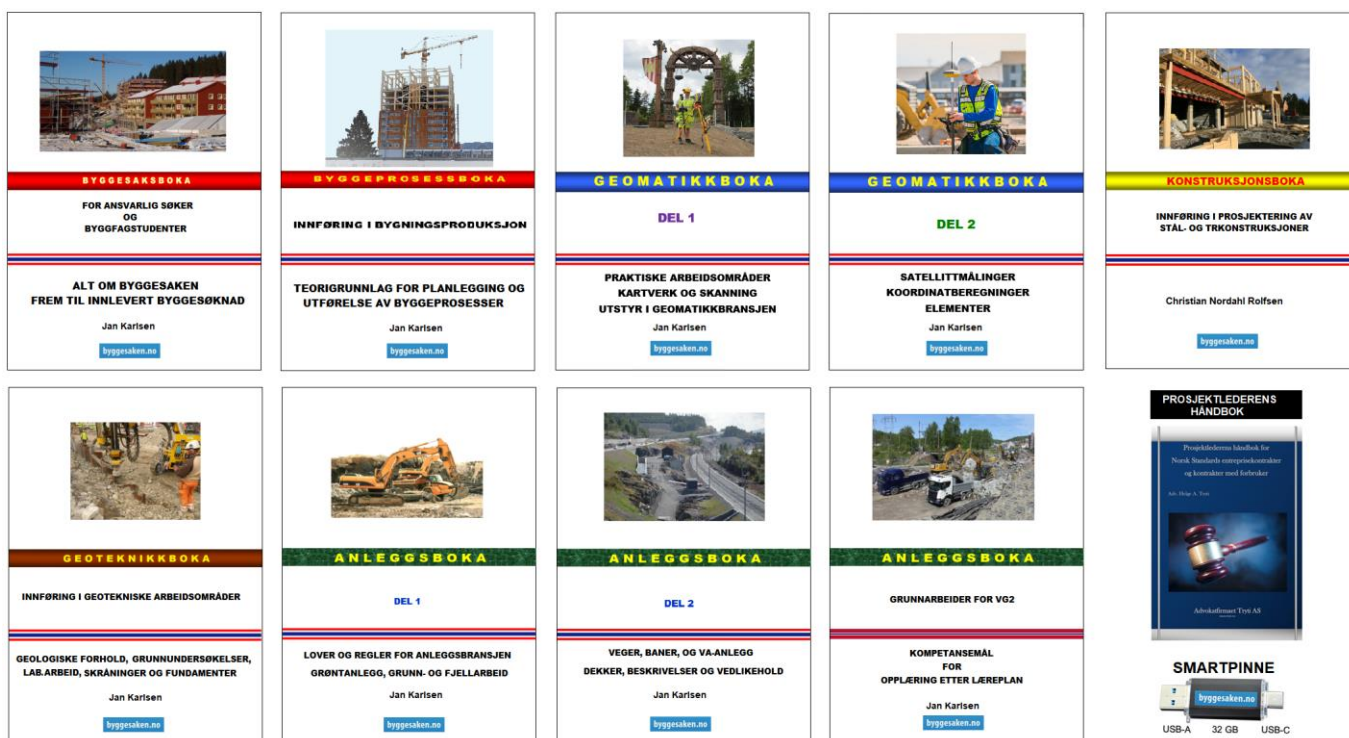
BYGGESAKSBOKA

FOR ANSVARLIG SØKER
OG
BYGGFAGSTUDENTER

ALT OM BYGGESAKEN
FREM TIL INNLEVERT BYGGESØKNAD

Jan Karlsen

byggesaken.no

BYGGEPROSESSBOKA

INNFØRING I BYGNINGSPRODUKSJON

TEORIGRUNNLAG FOR PLANLEGGING OG UTFØRELSE AV BYGGEPROSESSER

Jan Karlsen

byggesaken.no

GEOMATIKKBOKA

DEL 1

PRAKTISKE ARBEIDSOMRÅDER
KARTVERK OG SKANNING
UTSTYR I GEOMATIKKBRANSJEN

Jan Karlsen

byggesaken.no

GEOMATIKKBOKA

DEL 2

SATELLITTMÅLINGER
KOORDINATBEREGNINGER
ELEMENTER

Jan Karlsen

byggesaken.no

KONSTRUKSJONSBOKA

INNFØRING I PROSJEKTERING AV
STÅL- OG TRKONSTRUKSJONER

Christian Nordahl Rolfsen

byggesaken.no

GEOTEKNIKKBOKA

INNFØRING I GEOTEKNISKE ARBEIDSOMRÅDER

GEOLOGISKE FORHOLD, GRUNNUNDERSØKELSER, LAB.ARBEID, SKRÅNINGER OG FUNDAMENTER

Jan Karlsen

byggesaken.no

ANLEGGSBOKA

DEL 1

LOVER OG REGLER FOR ANLEGGSBRANSJEN
GRØNTANLEGG, GRUNN- OG FJELLARBEID

Jan Karlsen

byggesaken.no

ANLEGGSBOKA

DEL 2

VEGER, BANER, OG VA-ANLEGG
DEKKER, BESKRIVELSER OG VEDLIKEHOLD

Jan Karlsen

byggesaken.no

ANLEGGSBOKA

GRUNNARBEIDER FOR VG2

KOMPETANSEMÅL
FOR
OPPLÆRING ETTER LÆREPLAN

Jan Karlsen

byggesaken.no

PROSJEKTLEDERENS HÅNDBOK

Prosjektlederens håndbok for Norsk Standards entreprisekontrakter og kontrakter med forbruker

Adv. Helge A. Tryti

Advokatfirmaet Tryti AS

SMARTPINNE

byggesaken.no

USB-A 32 GB USB-C